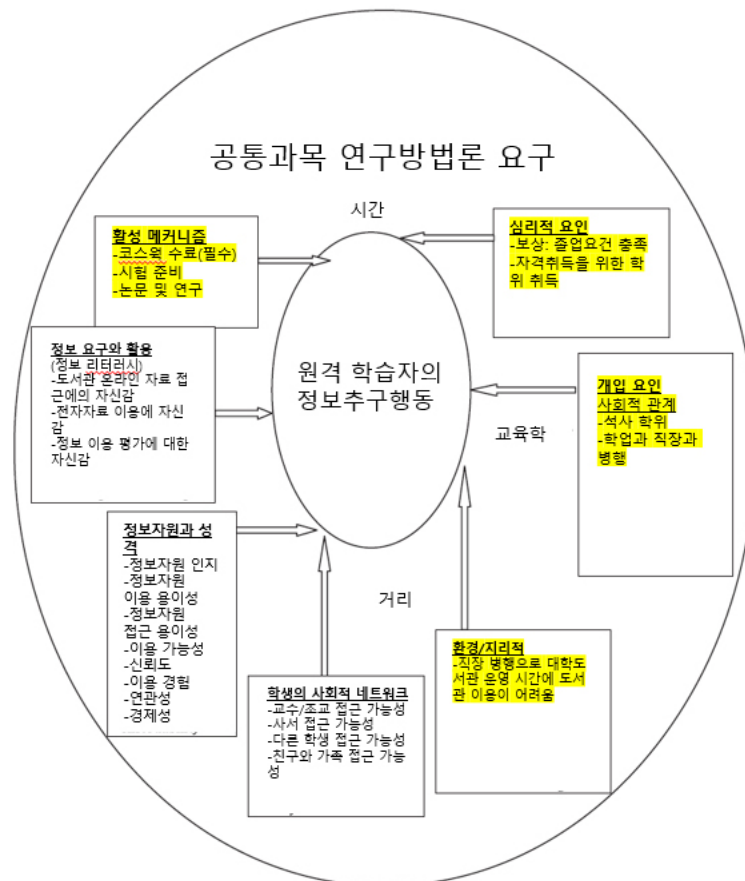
공통과목 연구방법론 요구

시간

활성 메커니즘
-코스웍 수료(필수)
-시험 준비
-논문 및 연구

심리적 요인
-보상: 졸업요건 충족
-자격취득을 위한 학위 취득

정보 요구와 활용
(정보 리터러시)
-도서관 온라인 자료 접근에의 자신감
-전자자료 이용에 자신감
-정보 이용 평가에 대한 자신감

원격 학습자의 정보추구행동

개입 요인
사회적 관계
-석사 학위
-학업과 직장과 병행

교육학

정보자원과 성격
-정보자원 인지
-정보자원 이용 용이성
-정보자원 접근 용이성
-이용 가능성
-신뢰도
-이용 경험
-연관성
-경제성

거리

환경/지리적
-직장 병행으로 대학도서관 운영 시간에 도서관 이용이 어려움

학생의 사회적 네트워크
-교수/조교 접근 가능성
-사서 접근 가능성
-다른 학생 접근 가능성
-친구와 가족 접근 가능성